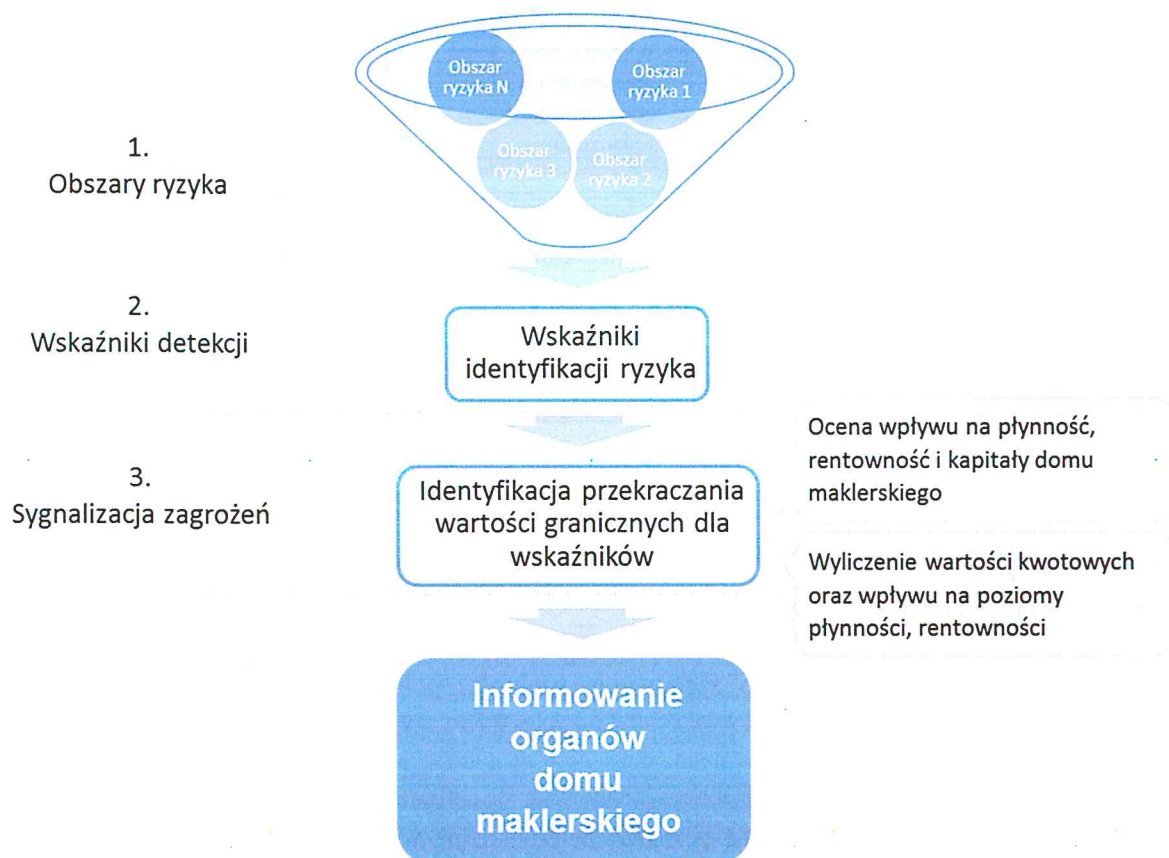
Obszar ryzyka N

Obszar ryzyka 1

Obszar ryzyka 3

Obszar ryzyka 2

1.
Obszary ryzyka

2.
Wskaźniki detekcji

Wskaźniki identyfikacji ryzyka

3.
Sygnalizacja zagrożeń

Identyfikacja przekraczania wartości granicznych dla wskaźników

Ocena wpływu na płynność, rentowność i kapitały domu maklerskiego

Wyliczenie wartości kwotowych oraz wpływu na poziomy płynności, rentowności

Informowanie organów domu maklerskiego